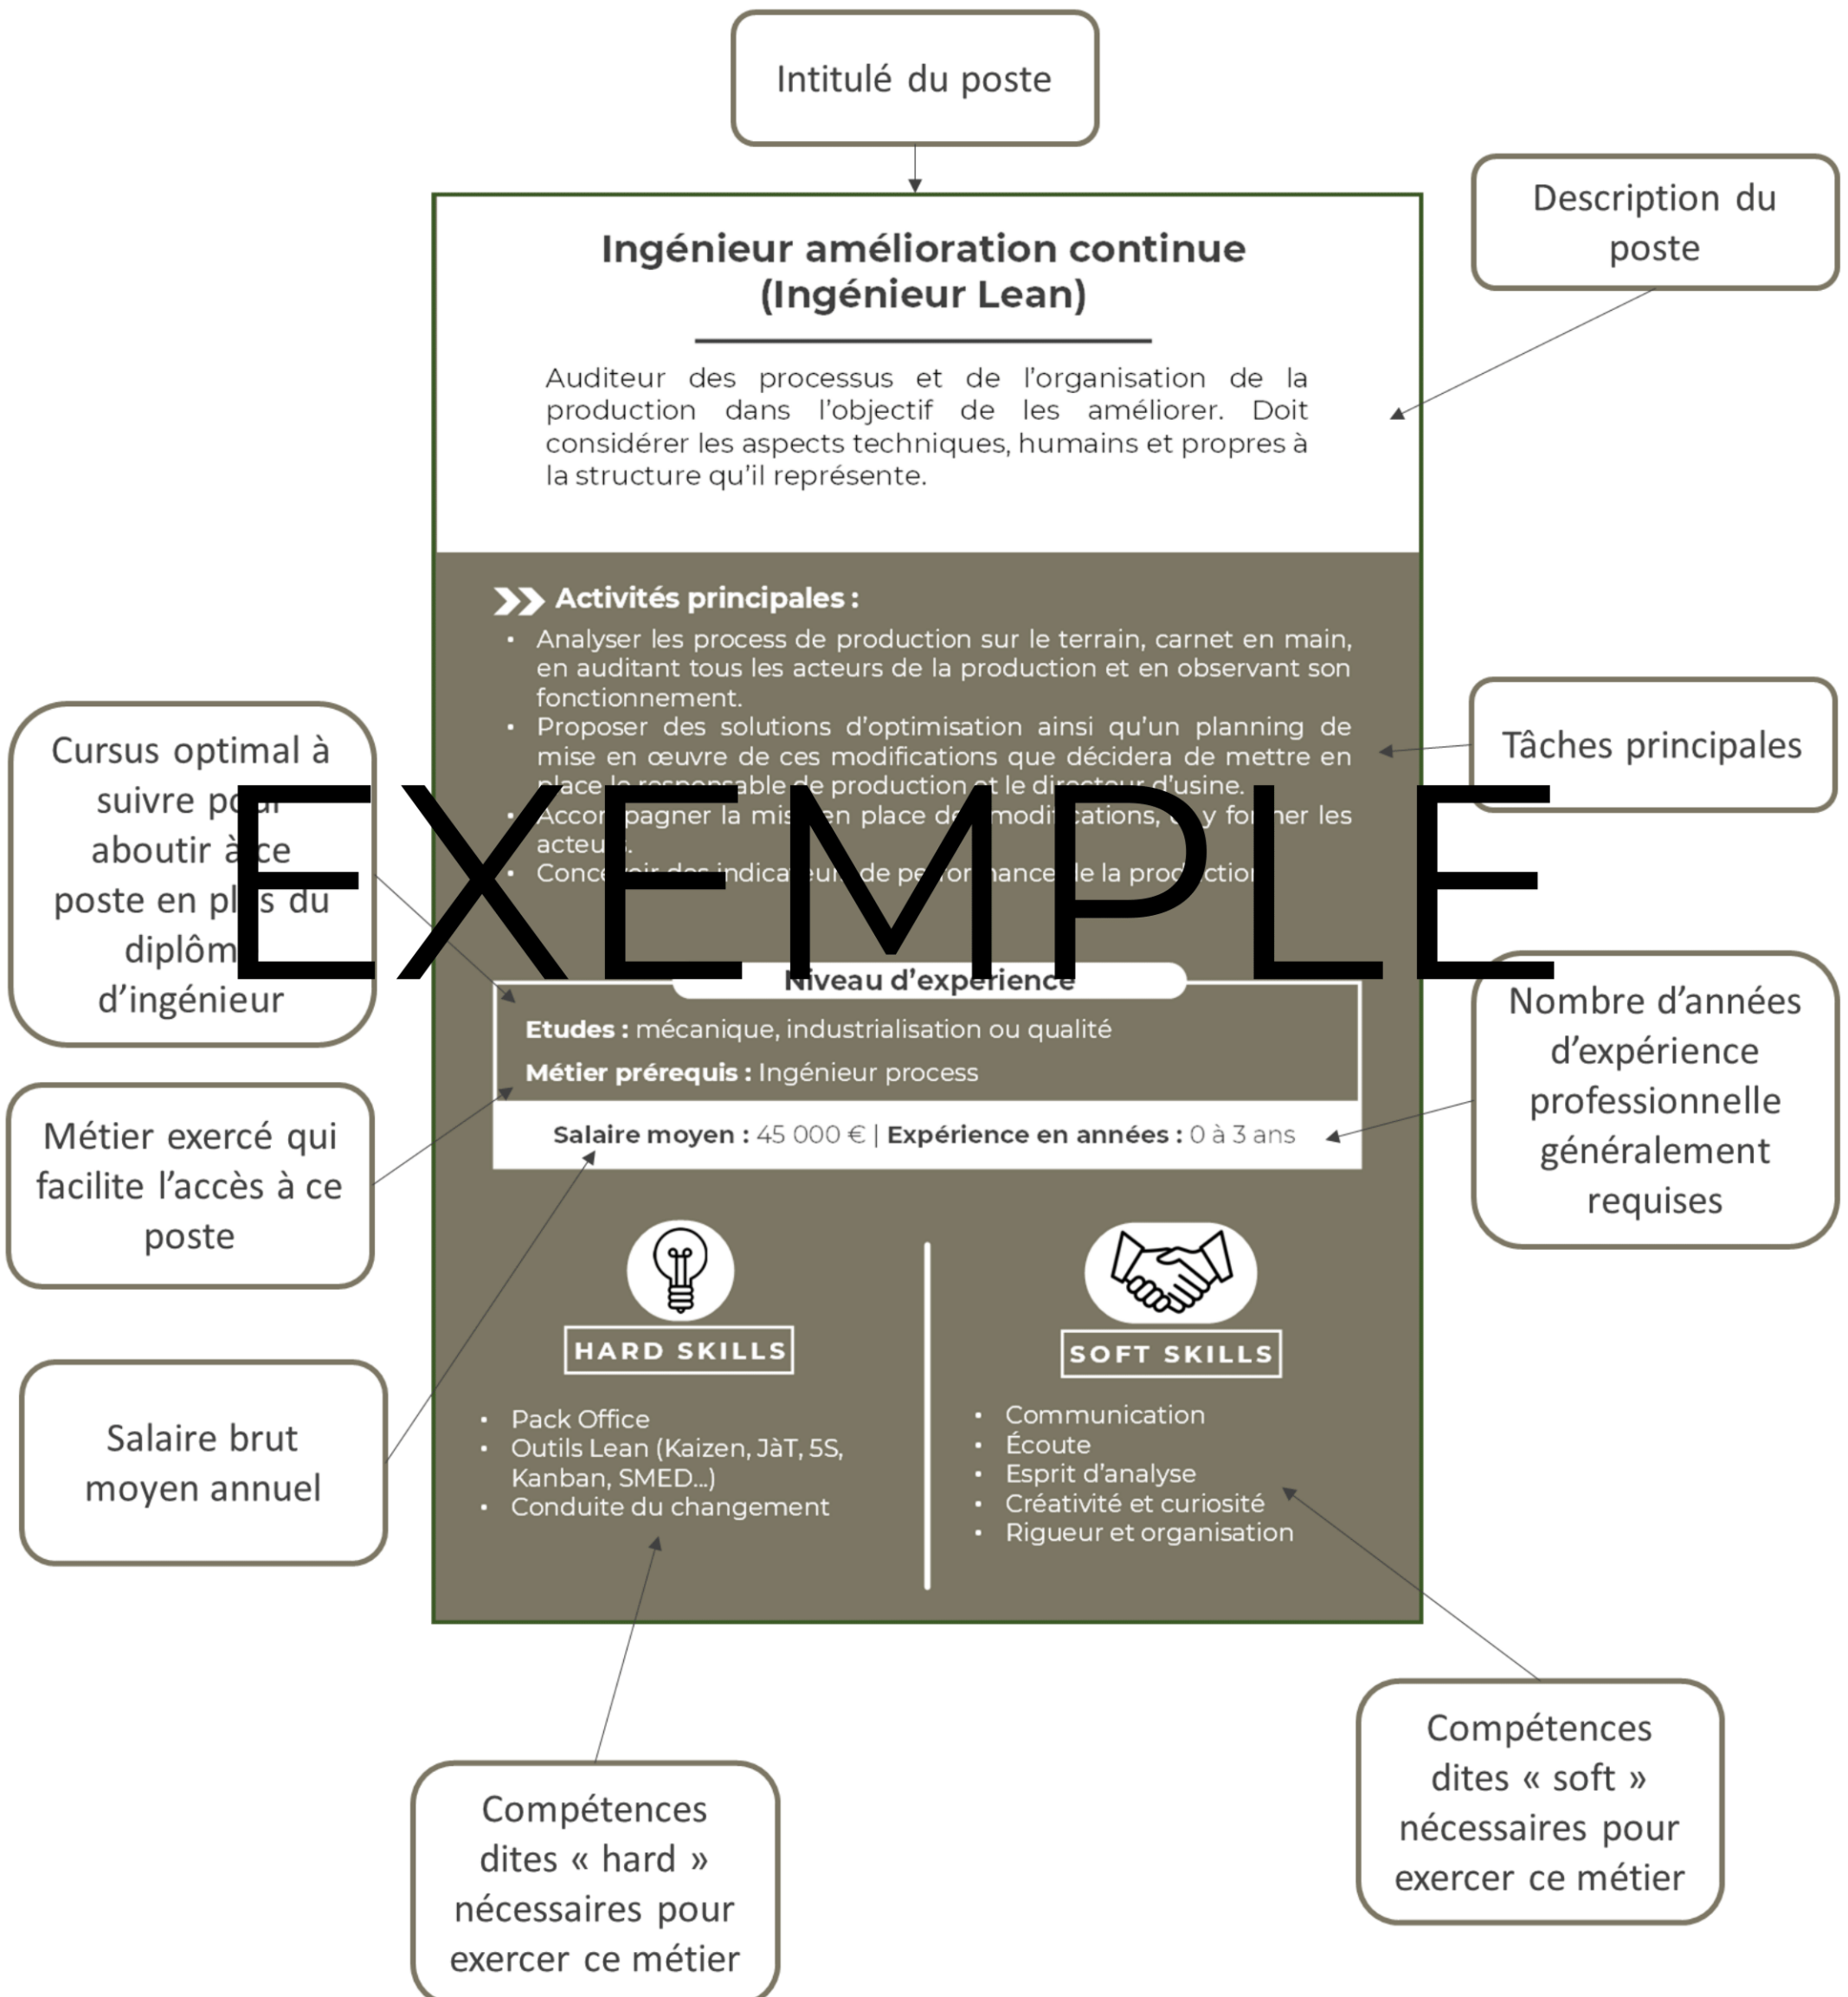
Intitulé du poste

Description du poste

Ingénieur amélioration continue (Ingénieur Lean)

Auditeur des processus et de l'organisation de la production dans l'objectif de les améliorer. Doit considérer les aspects techniques, humains et propres à la structure qu'il représente.

Activités principales :

- Analyser les process de production sur le terrain, carnet en main, en auditant tous les acteurs de la production et en observant son fonctionnement.
- Proposer des solutions d'optimisation ainsi qu'un planning de mise en œuvre de ces modifications que décidera de mettre en place le responsable de production et le directeur d'usine.
- Accom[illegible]pagner la mis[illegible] en place de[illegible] modi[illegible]cations, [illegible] y for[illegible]er les acteu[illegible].
- Conce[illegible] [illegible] indica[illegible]eu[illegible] de pe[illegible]or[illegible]ance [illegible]e la pro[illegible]ctio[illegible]

EXEMPLE

Tâches principales

Cursus optimal à suivre po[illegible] aboutir à ce poste en pl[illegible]s du diplôm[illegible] d'ingénieur

Niveau d'expérience

Etudes : mécanique, industrialisation ou qualité

Métier prérequis : Ingénieur process

Salaire moyen : 45 000 € | Expérience en années : 0 à 3 ans

Nombre d'années d'expérience professionnelle généralement requises

Métier exercé qui facilite l'accès à ce poste

HARD SKILLS

- Pack Office
- Outils Lean (Kaizen, JàT, 5S, Kanban, SMED...)
- Conduite du changement

SOFT SKILLS

- Communication
- Écoute
- Esprit d'analyse
- Créativité et curiosité
- Rigueur et organisation

Salaire brut moyen annuel

Compétences dites « soft » nécessaires pour exercer ce métier

Compétences dites « hard » nécessaires pour exercer ce métier